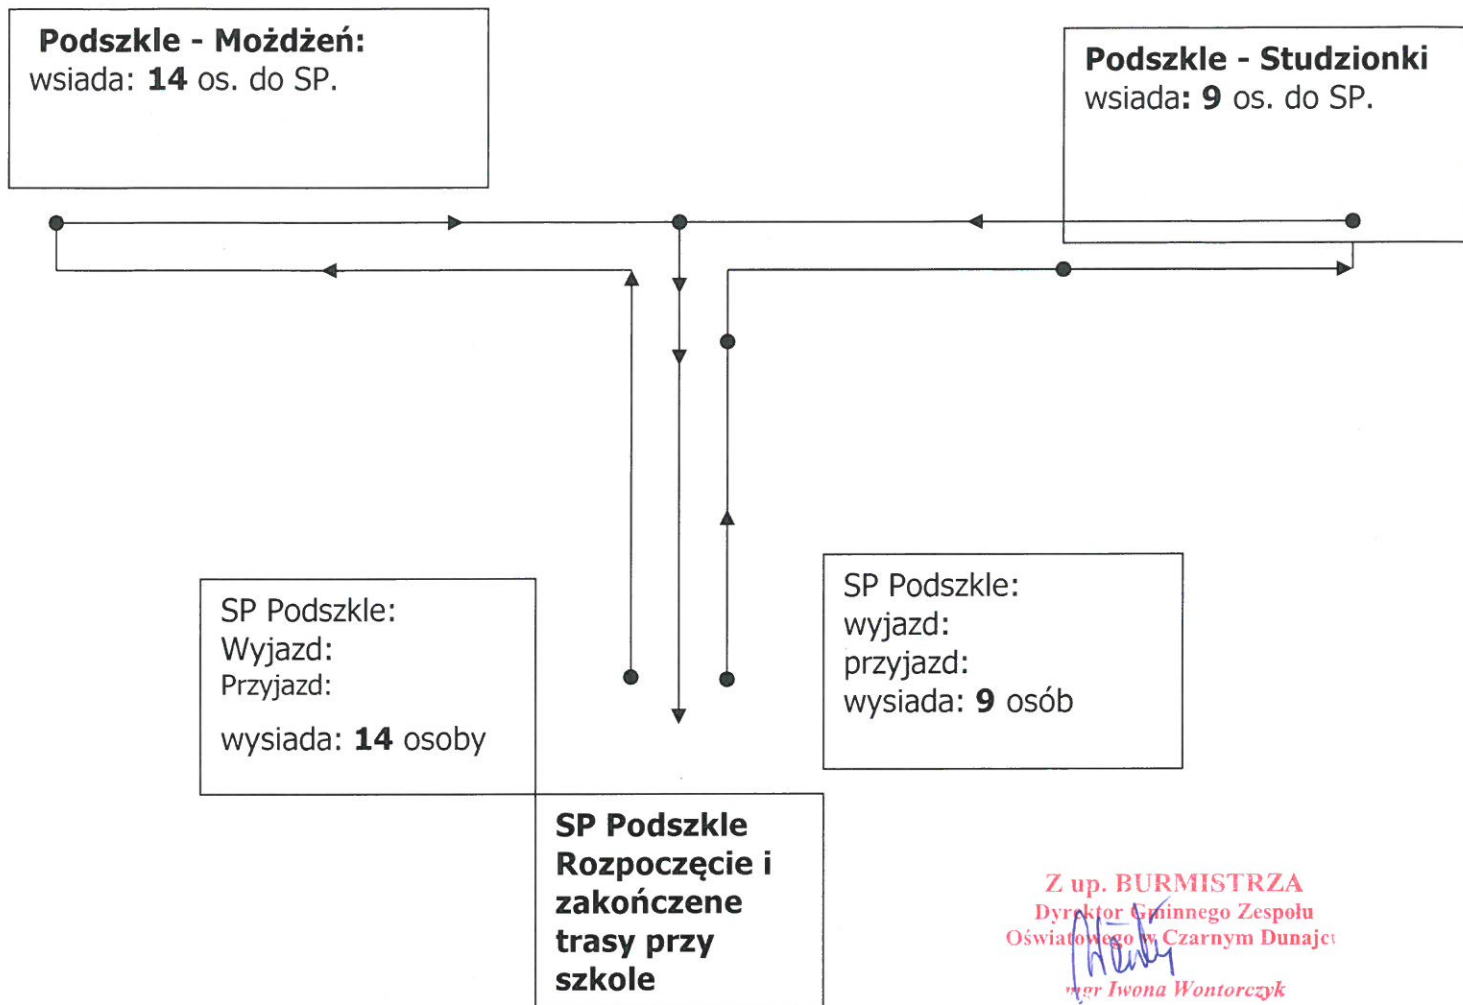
Podszkle - Możdżeń:
wsiada: **14** os. do SP.

Podszkle - Studzionki
wsiada: **9** os. do SP.

SP Podszkle:
Wyjazd:
Przyjazd:
wysiada: **14** osoby

SP Podszkle:
wyjazd:
przyjazd:
wysiada: **9** osób

SP Podszkle
Rozpoczęcie i zakończene trasy przy szkole

Z up. BURMISTRZA
Dyrektor Gminnego Zespołu
Oświatowego w Czarnym Dunajc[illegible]
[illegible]
mgr Iwona Wontorczyk